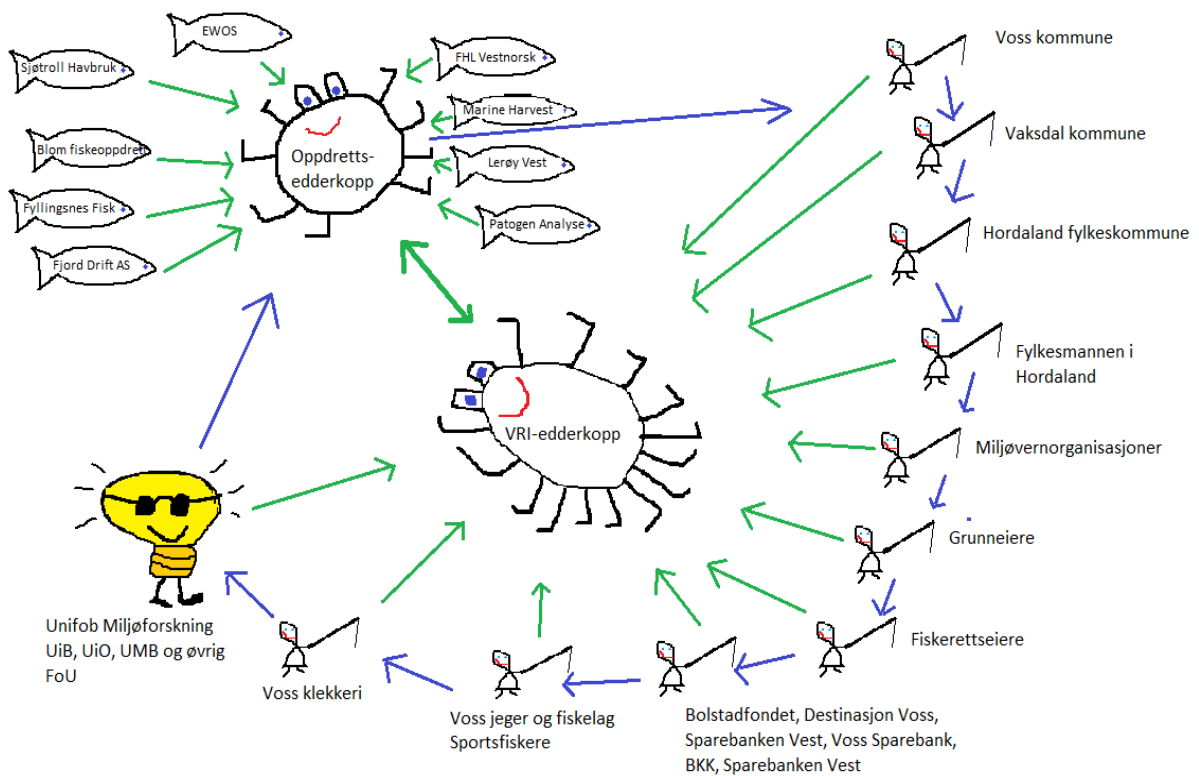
EWOS

Sjøtroll Havbruk

FHL Vestnorsk

Marine Harvest

Blom fiskeoppdrett

Oppdretts-edderkopp

Lerøy Vest

Fyllingsnes Fisk

Patogen Analyse

Fjord Drift AS

Voss kommune

Vaksdal kommune

Hordaland fylkeskommune

Fylkesmannen i Hordaland

VRI-edderkopp

Miljøvernorganisasjoner

Grunneiere

Fiskerettseiere

Unifob Miljøforskning UiB, UiO, UMB og øvrig FoU

Voss klekkeri

Voss jeger og fiskelag Sportsfiskere

Bolstadfondet, Destinasjon Voss, Sparebanken Vest, Voss Sparebank, BKK, Sparebanken Vest